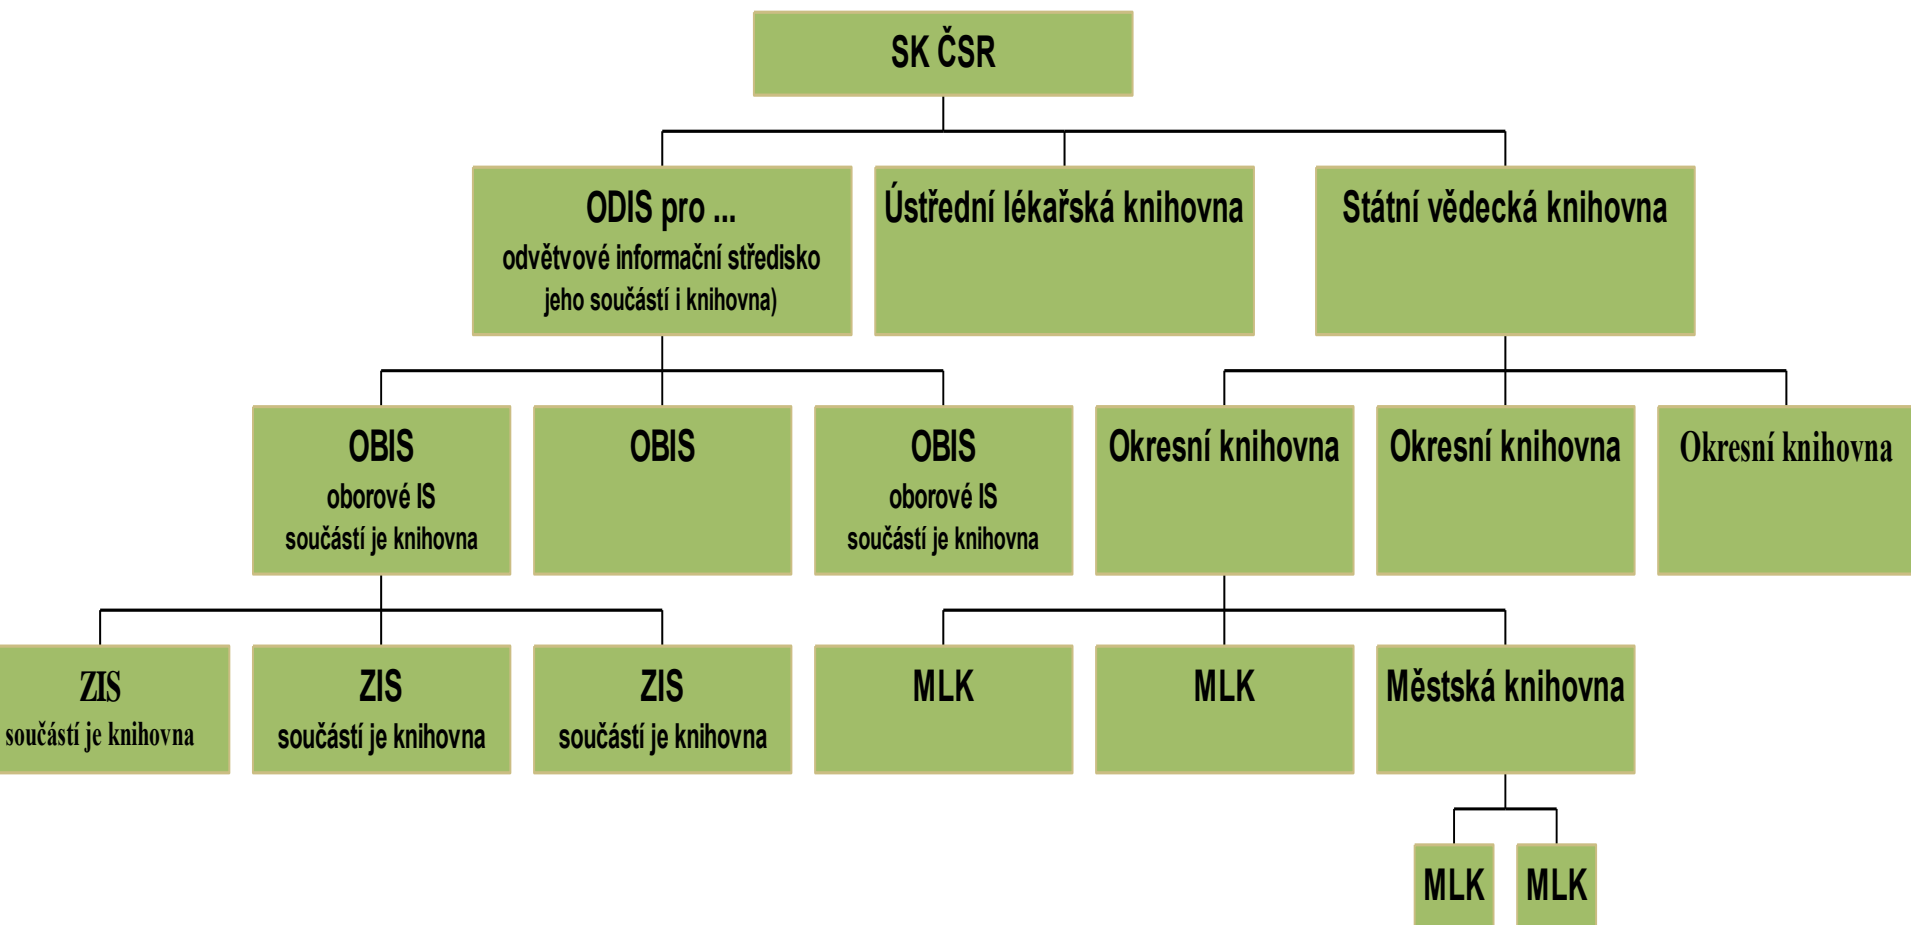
SK ČSR

ODIS pro ...
odvětvové informační středisko
jeho součástí i knihovna)

Ústřední lékařská knihovna

Státní vědecká knihovna

OBIS
oborové IS
součástí je knihovna

OBIS

OBIS
oborové IS
součástí je knihovna

Okresní knihovna

Okresní knihovna

Okresní knihovna

ZIS
součástí je knihovna

ZIS
součástí je knihovna

ZIS
součástí je knihovna

MLK

MLK

Městská knihovna

MLK

MLK